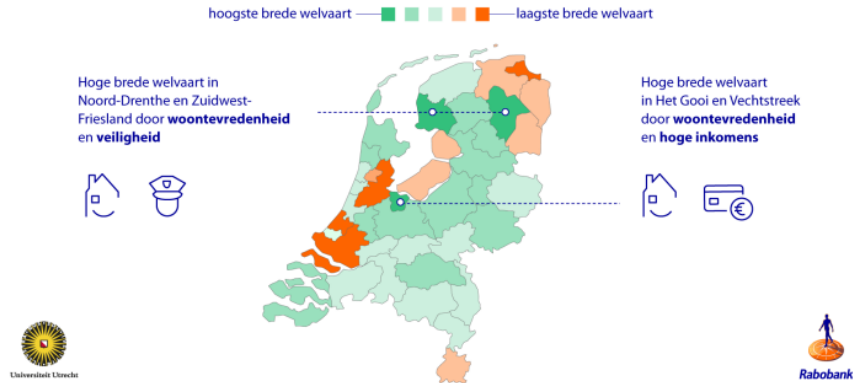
hoogste brede welvaart laagste brede welvaart

Hoge brede welvaart in Noord-Drenthe en Zuidwest-Friesland door **woontevredenheid** en **veiligheid**

Hoge brede welvaart in Het Gooi en Vechtstreek door **woontevredenheid** en **hoge inkomens**

Universiteit Utrecht

Rabobank